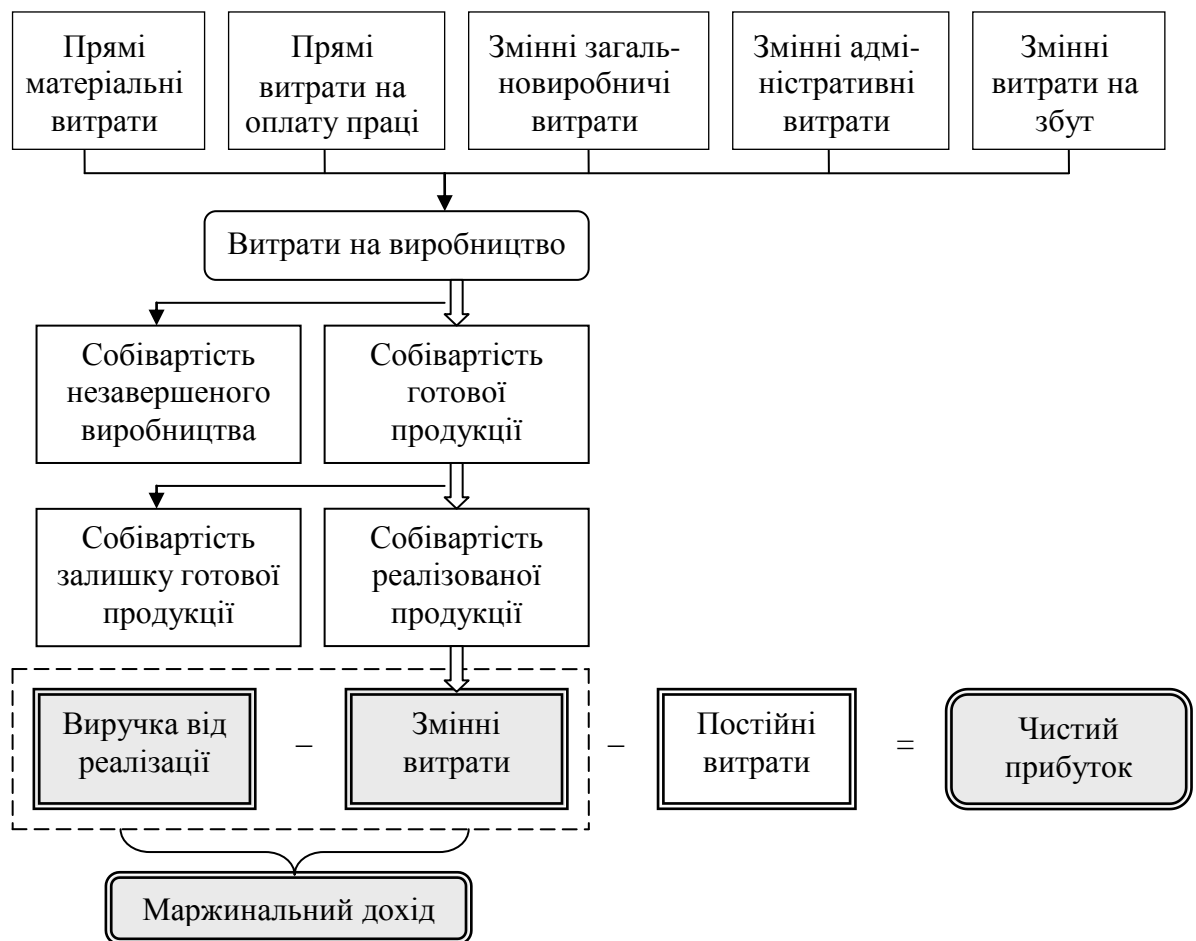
Прямі матеріальні витрати

Прямі витрати на оплату праці

Змінні загальновиробничі витрати

Змінні адміністративні витрати

Змінні витрати на збут

Витрати на виробництво

Собівартість незавершеного виробництва

Собівартість готової продукції

Собівартість залишку готової продукції

Собівартість реалізованої продукції

Виручка від реалізації – Змінні витрати – Постійні витрати = Чистий прибуток

Маржинальний дохід